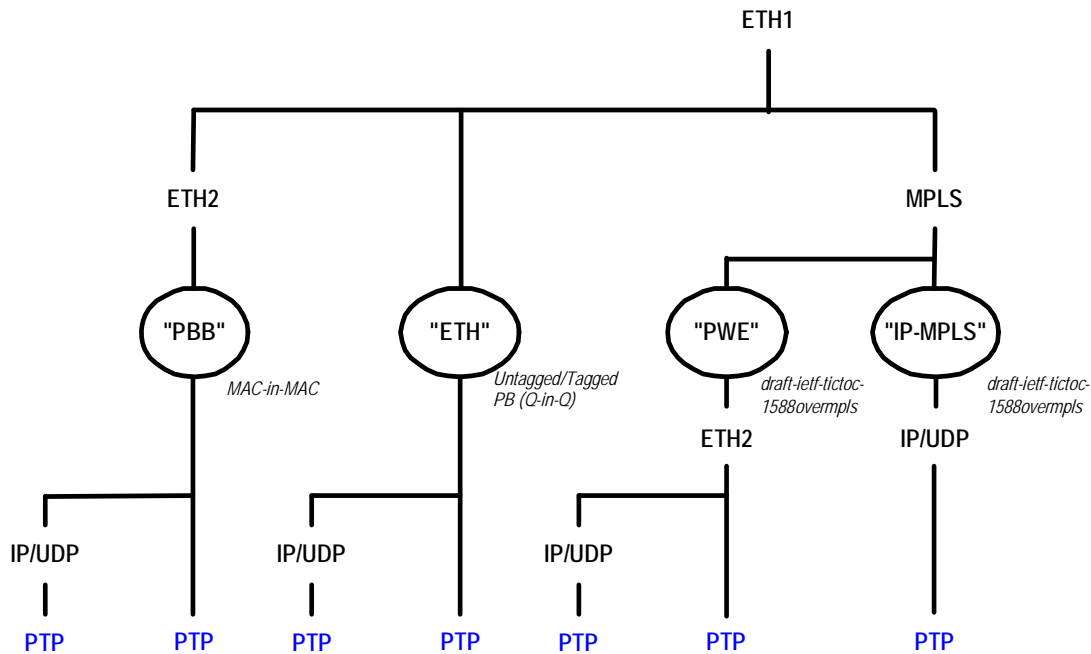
ETH1

ETH2

MPLS

"PBB"

MAC-in-MAC

"ETH"

Untagged/Tagged PB (Q-in-Q)

"PWE"

draft-ietf-tictoc-1588overmpls

"IP-MPLS"

draft-ietf-tictoc-1588overmpls

ETH2

IP/UDP

IP/UDP

IP/UDP

IP/UDP

PTP PTP PTP PTP PTP PTP PTP